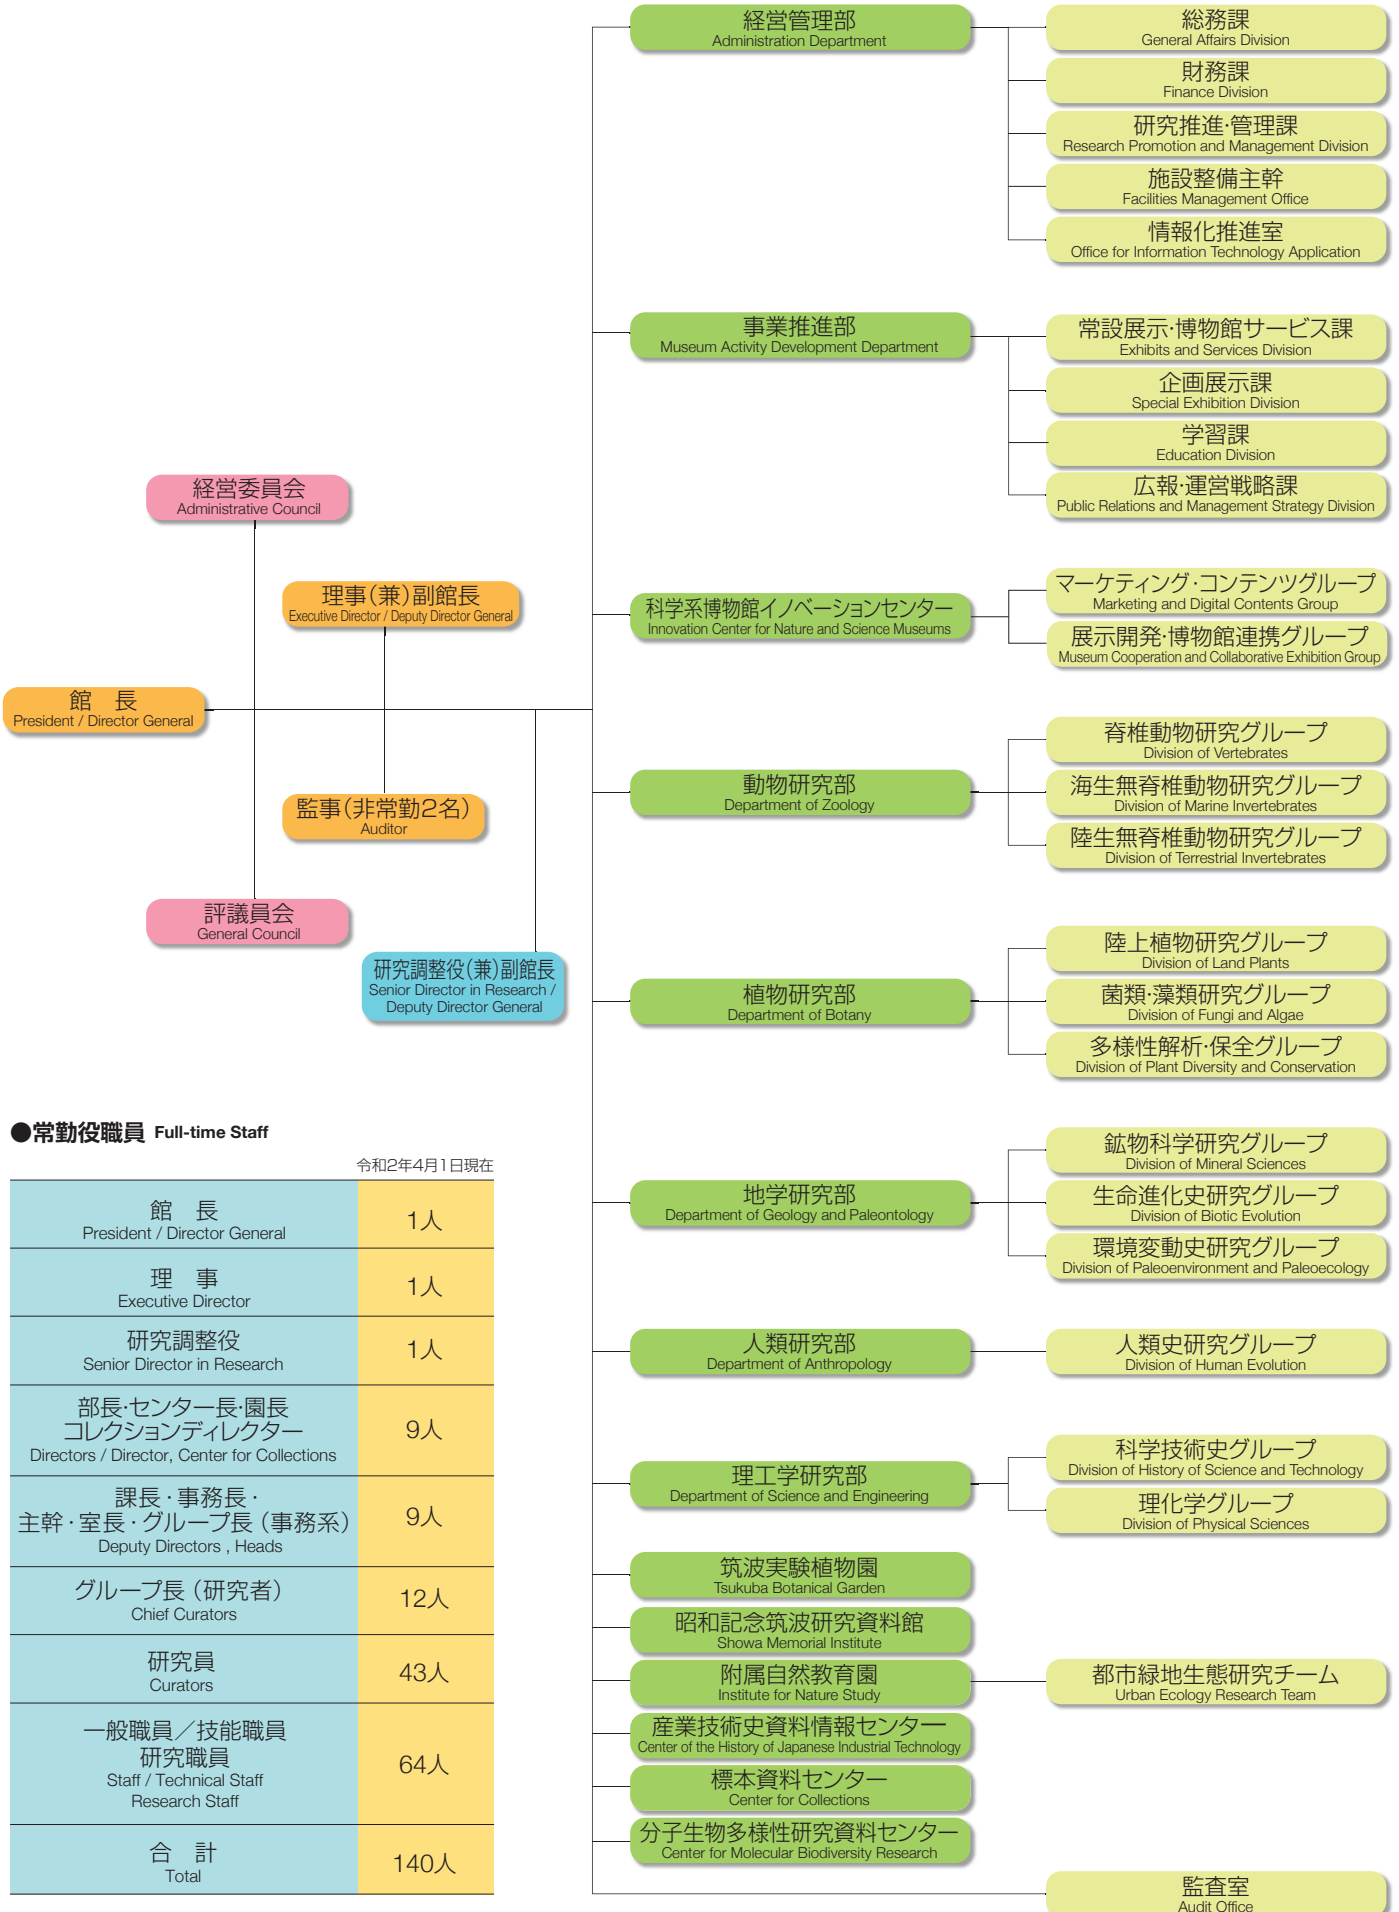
経営委員会
Administrative Council

理事(兼)副館長
Executive Director / Deputy Director General

館　長
President / Director General

監事(非常勤2名)
Auditor

評議員会
General Council

研究調整役(兼)副館長
Senior Director in Research / Deputy Director General

経営管理部
Administration Department

総務課
General Affairs Division

財務課
Finance Division

研究推進·管理課
Research Promotion and Management Division

施設整備主幹
Facilities Management Office

情報化推進室
Office for Information Technology Application

事業推進部
Museum Activity Development Department

常設展示·博物館サービス課
Exhibits and Services Division

企画展示課
Special Exhibition Division

学習課
Education Division

広報·運営戦略課
Public Relations and Management Strategy Division

科学系博物館イノベーションセンター
Innovation Center for Nature and Science Museums

マーケティング·コンテンツグループ
Marketing and Digital Contents Group

展示開発·博物館連携グループ
Museum Cooperation and Collaborative Exhibition Group

動物研究部
Department of Zoology

脊椎動物研究グループ
Division of Vertebrates

海生無脊椎動物研究グループ
Division of Marine Invertebrates

陸生無脊椎動物研究グループ
Division of Terrestrial Invertebrates

植物研究部
Department of Botany

陸上植物研究グループ
Division of Land Plants

菌類·藻類研究グループ
Division of Fungi and Algae

多様性解析·保全グループ
Division of Plant Diversity and Conservation

地学研究部
Department of Geology and Paleontology

鉱物科学研究グループ
Division of Mineral Sciences

生命進化史研究グループ
Division of Biotic Evolution

環境変動史研究グループ
Division of Paleoenvironment and Paleoecology

人類研究部
Department of Anthropology

人類史研究グループ
Division of Human Evolution

理工学研究部
Department of Science and Engineering

科学技術史グループ
Division of History of Science and Technology

理化学グループ
Division of Physical Sciences

筑波実験植物園
Tsukuba Botanical Garden

昭和記念筑波研究資料館
Showa Memorial Institute

附属自然教育園
Institute for Nature Study

都市緑地生態研究チーム
Urban Ecology Research Team

産業技術史資料情報センター
Center of the History of Japanese Industrial Technology

標本資料センター
Center for Collections

分子生物多様性研究資料センター
Center for Molecular Biodiversity Research

監査室
Audit Office

●常勤役職員 Full-time Staff

令和2年4月1日現在

| | |
|---|---|
| 館　長<br>President / Director General | 1人 |
| 理　事<br>Executive Director | 1人 |
| 研究調整役<br>Senior Director in Research | 1人 |
| 部長·センター長·園長<br>コレクションディレクター<br>Directors / Director, Center for Collections | 9人 |
| 課長·事務長·<br>主幹·室長·グループ長(事務系)<br>Deputy Directors , Heads | 9人 |
| グループ長(研究者)<br>Chief Curators | 12人 |
| 研究員<br>Curators | 43人 |
| 一般職員/技能職員<br>研究職員<br>Staff / Technical Staff<br>Research Staff | 64人 |
| 合　計<br>Total | 140人 |